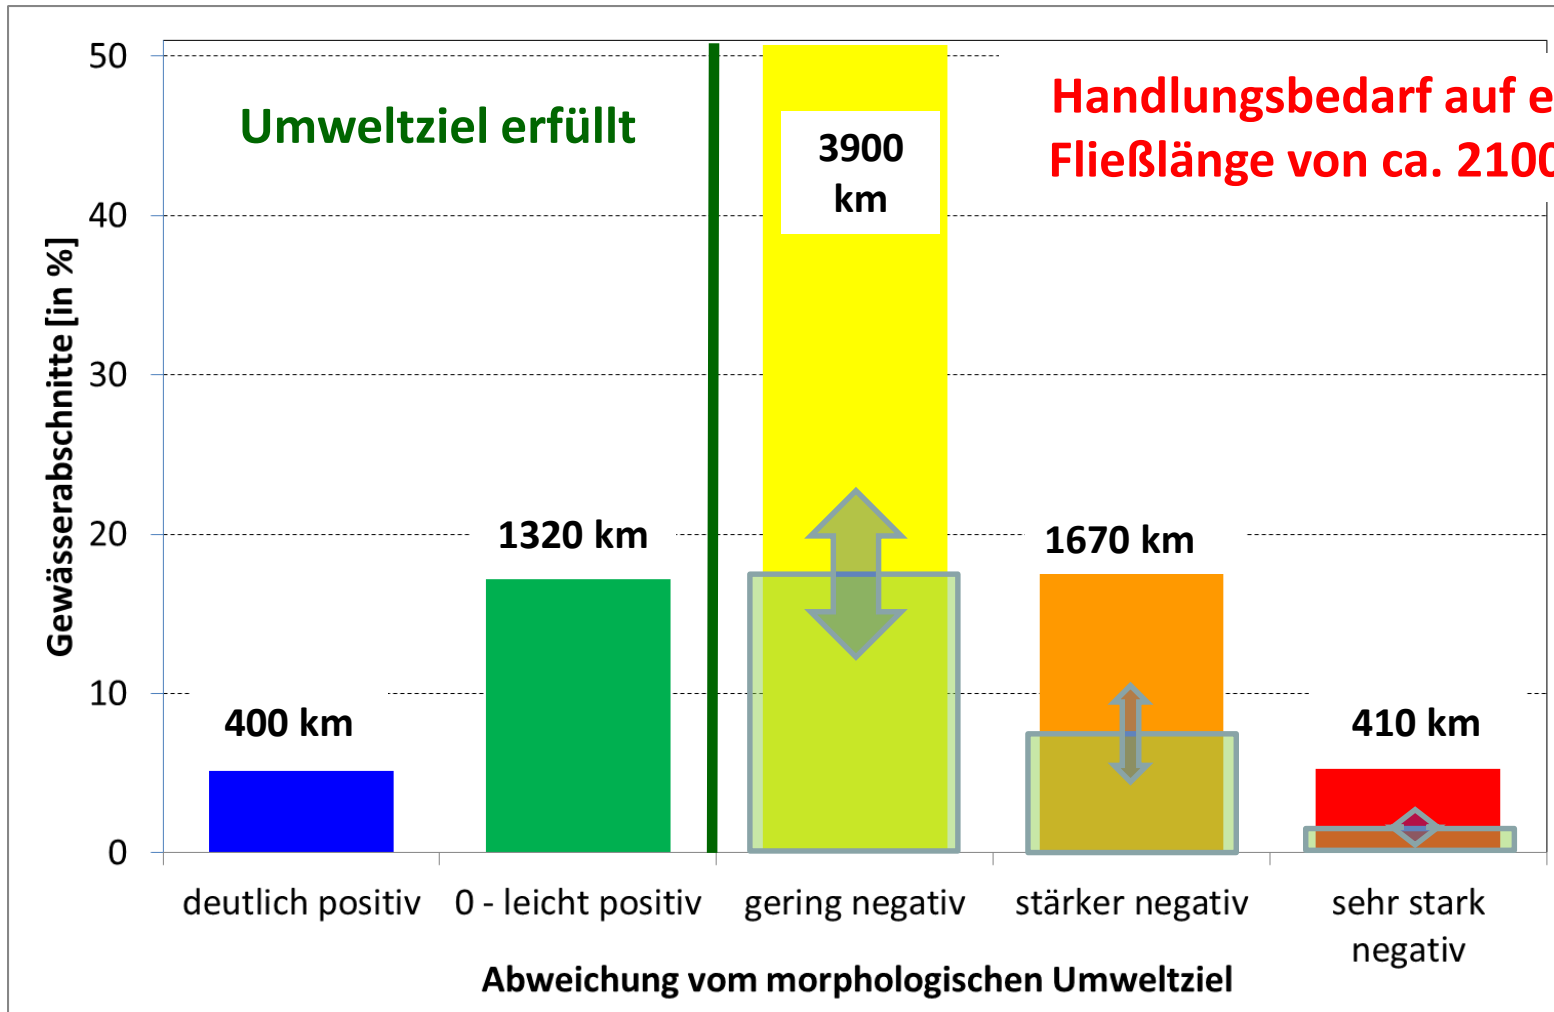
50
40
30
20
10
0

Gewässerabschnitte [in %]

Umweltziel erfüllt

Handlungsbedarf auf e
Fließlänge von ca. 2100

3900 km

400 km
1320 km
1670 km
410 km

deutlich positiv
0 - leicht positiv
gering negativ
stärker negativ
sehr stark negativ

Abweichung vom morphologischen Umweltziel